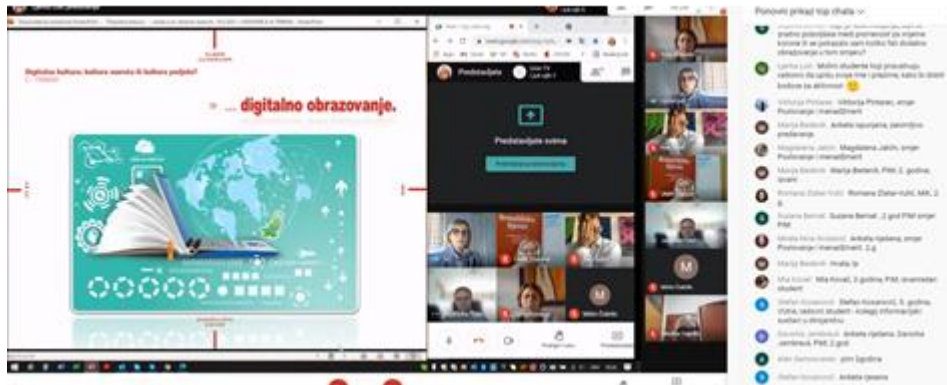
Digitalna kultura: kultura usmena ili kultura podjele?

... digitalno obrazovanje.

Predstavljate

Predstavljate svima

Ponovni prikaz top chata

prakso podsjetiti smo studenta, zato u primjeni kontroline istraživanja, ali se pokazalo sami koliko fali dodatno obrazovanje u tom smjeru?

Molim studente koji prisustvuju radionici da upišu svoja ime i prezime, kako bi dobili bodove za aktivnost

Viktorija Pintarec, smjer Poslovanje i menadžment

Anketa ispunjena, završno predavanje.

Magdalena Jakin, smjer Poslovanje i menadžment

Marija Bedenić, PIM, 2. godina

Romana Zlatar-Vulić, MK, 2. g.

Suzana Bernat, 2 god PIM smjer PIM

Anketa riješena, smjer Poslovanje i menadžment, 2.g

Hvala Ia

Mia Koval, 3 godina, PIM, izvanredni student

Stefan Kosanović, 3. godina, OVIA, redovni student - kolegij informacijski sustavi u drugačiju

Anketa riješena, Danoška Jambrović, PIM, 2 god

pim 3godina

Anketa gotova